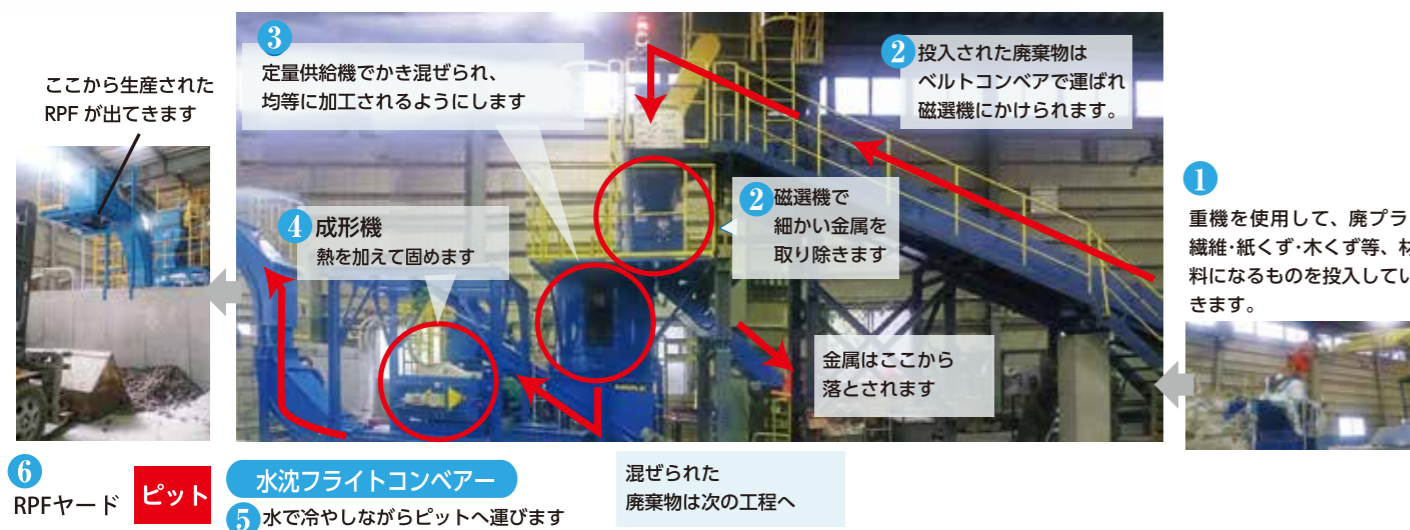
ここから生産された
RPF が出てきます

3
定量供給機でかき混ぜられ、
均等に加工されるようにします

2 投入された廃棄物は
ベルトコンベアで運ばれ
磁選機にかけられます。

1
重機を使用して、廃プラ
繊維･紙くず･木くず等、材
料になるものを投入してい
きます。

2 磁選機で
細かい金属を
取り除きます

4 成形機
熱を加えて固めます

金属はここから
落とされます

6
RPFヤード

ピット

水沈フライトコンベアー
5 水で冷やしながらピットへ運びます

混ぜられた
廃棄物は次の工程へ